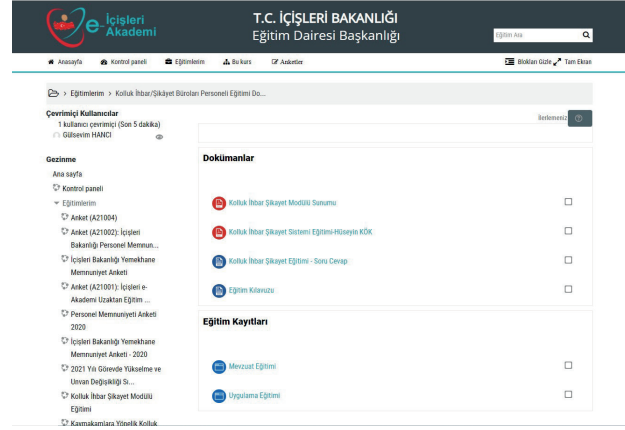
e İçişleri Akademi

T.C. İÇİŞLERİ BAKANLIĞI
Eğitim Dairesi Başkanlığı

Eğitim Ara

Anasayfa Kontrol paneli Eğitimlerim Bu kurs Anketler

Blokları Gizle Tam Ekran

Eğitimlerim > Kolluk İhbar/Şikâyet Büroları Personeli Eğitimi Do...

Çevrimiçi Kullanıcılar
1 kullanıcı çevrimiçi (Son 5 dakika)
Gülsevim HANCI

Gezinme
Ana sayfa
Kontrol paneli
Eğitimlerim
Anket (A21004)
Anket (A21002): İçişleri Bakanlığı Personel Memnun...
İçişleri Bakanlığı Yemekhane Memnuniyet Anketi
Anket (A21001): İçişleri e-Akademi Uzaktan Eğitim ...
Personel Memnuniyeti Anketi 2020
İçişleri Bakanlığı Yemekhane Memnuniyet Anketi - 2020
2021 Yılı Görevde Yükselme ve Unvan Değişikliği Sı...
Kolluk İhbar Şikayet Modülü Eğitimi
Kaymakamlara Yönelik Kolluk

İlerlemeniz

Dokümanlar

Kolluk İhbar Şikayet Modülü Sunumu
Kolluk İhbar Şikayet Sistemi Eğitimi-Hüseyin KÖK
Kolluk İhbar Şikayet Eğitimi - Soru Cevap
Eğitim Kılavuzu

Eğitim Kayıtları

Mevzuat Eğitimi
Uygulama Eğitimi